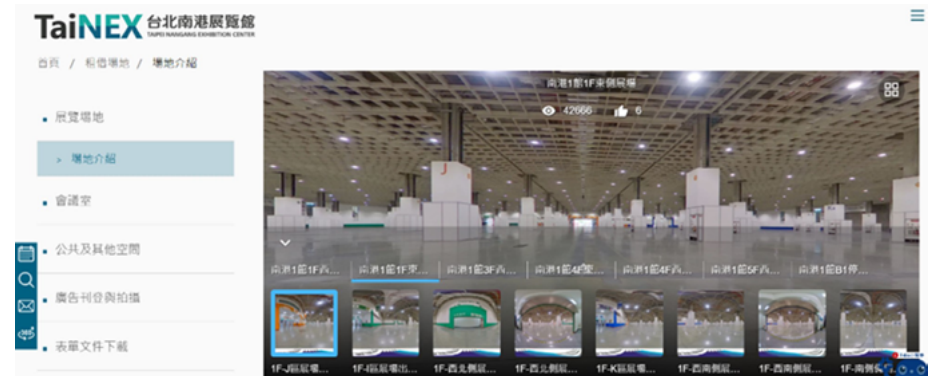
TaiNEX 台北南港展覽館
TAIPEI NANGANG EXHIBITION CENTER

首頁 / 租借場地 / 場地介紹

展覽場地
> 場地介紹
會議室
公共及其他空間
廣告刊登與拍攝
表單文件下載

南港1館1F東側展場
42666 6

南港1館1F西... 南港1館1F東... 南港1館3F西... 南港1館4F東... 南港1館4F西... 南港1館5F西... 南港1館B1停...

1F-J區展場... 1F-I區展場出... 1F-西北側展... 1F-西北側展... 1F-K區展場... 1F-西南側展... 1F-西南側展... 1F-南側展...